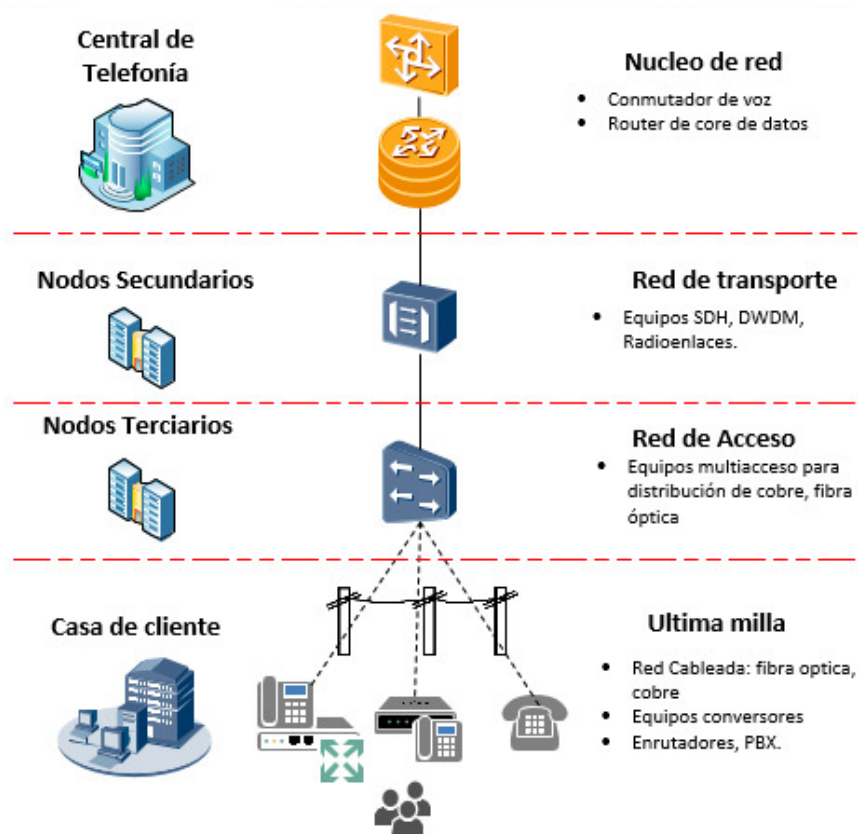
Central de Telefonía

Nucleo de red
- Conmutador de voz
- Router de core de datos

Nodos Secundarios

Red de transporte
- Equipos SDH, DWDM, Radioenlaces.

Nodos Terciarios

Red de Acceso
- Equipos multiacceso para distribución de cobre, fibra óptica

Casa de cliente

Ultima milla
- Red Cableada: fibra optica, cobre
- Equipos conversores
- Enrutadores, PBX.